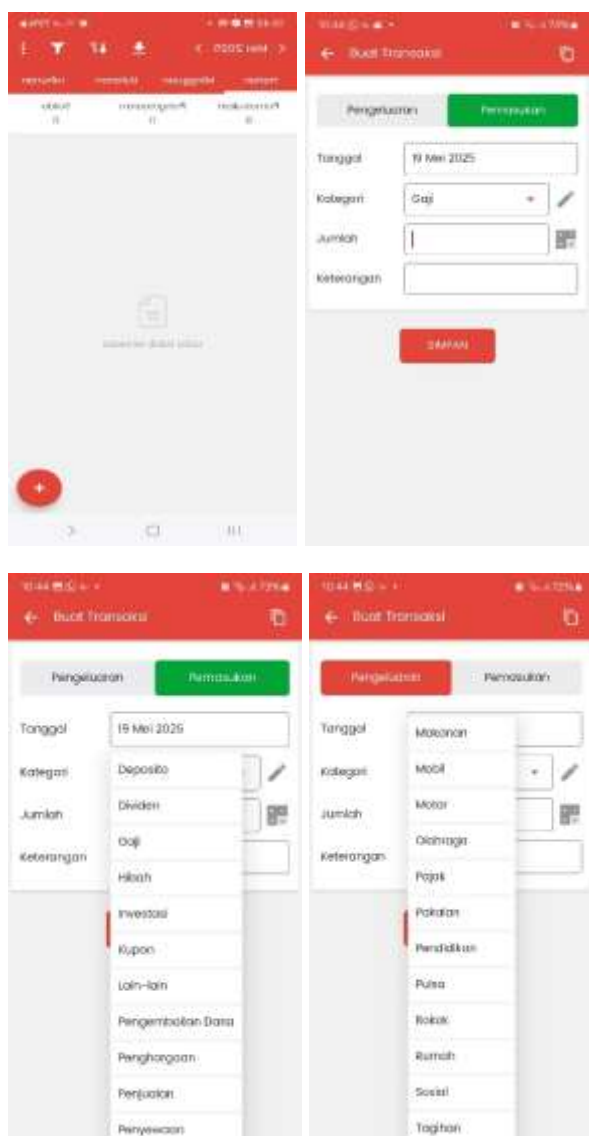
Mei 2025

Buat Transaksi

Pengeluaran
Pemasukan

Tanggal
19 Mei 2025
Kategori
Gaji
Jumlah
Keterangan

SIMPAN

10:44
Buat Transaksi

Pengeluaran
Pemasukan

Tanggal
19 Mei 2025
Kategori
Jumlah
Keterangan

Deposito
Dividen
Gaji
Hibah
Investasi
Kupon
Lain-lain
Pengembalian Dana
Penghargaan
Penjualan
Penyewaan

10:44
Buat Transaksi

Pengeluaran
Pemasukan

Tanggal
Kategori
Jumlah
Keterangan

Makanan
Mobil
Motor
Olahraga
Pajak
Pakaian
Pendidikan
Pulsa
Rokok
Rumah
Sosial
Tagihan